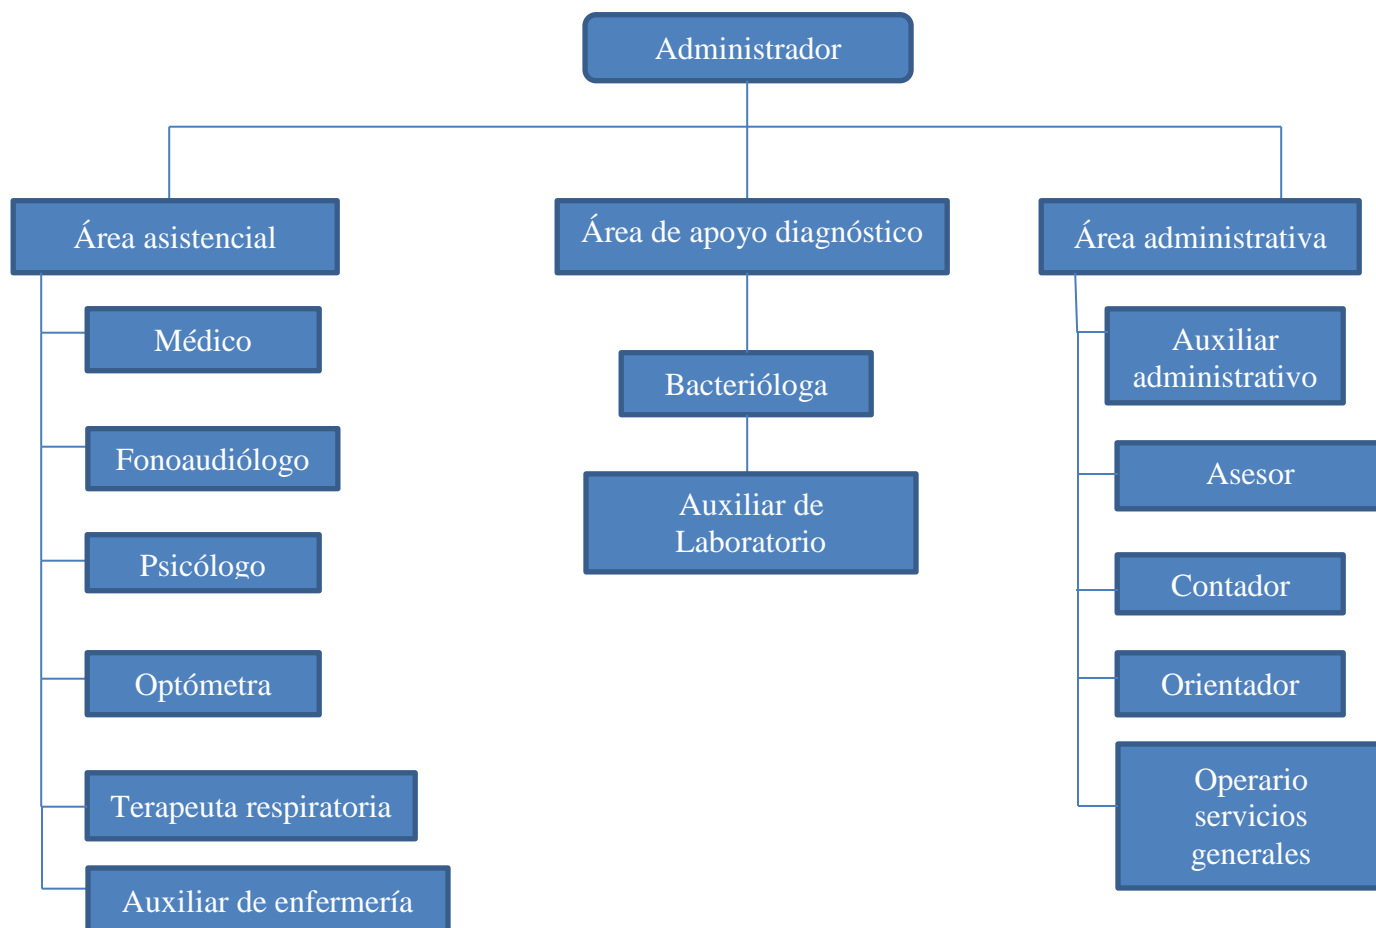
Administrador

Área asistencial

Médico

Fonoaudiólogo

Psicólogo

Optómetra

Terapeuta respiratoria

Auxiliar de enfermería

Área de apoyo diagnóstico

Bacterióloga

Auxiliar de Laboratorio

Área administrativa

Auxiliar administrativo

Asesor

Contador

Orientador

Operario servicios generales